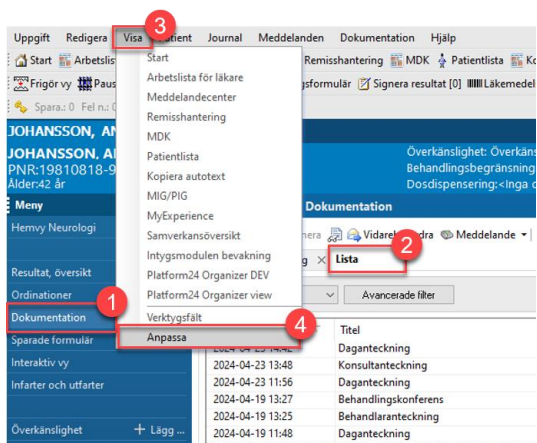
Uppgift Redigera Visa Patient Journal Meddelanden Dokumentation Hjälp

3

Start Arbetslista Remisshantering MDK Patientlista Ko

Frigör vy Paus sformulär Signera resultat [0] Läkemedel

Spara.: 0 Fel n.: 0

JOHANSSON, AN

JOHANSSON, AN
PNR:19810818-9
Ålder:42 år

Överkänslighet: Överkäns
Behandlingsbegränsning
Dosdispensering:<Inga o

Meny

Hemvy Neurologi

Resultat, översikt

Ordinationer

1

Dokumentation

Sparade formulär

Interaktiv vy

Infarter och utfarter

Överkänslighet + Lägg ...

Start
Arbetslista för läkare
Meddelandecenter
Remisshantering
MDK
Patientlista
Kopiera autotext
MIG/PIG
MyExperience
Samverkansöversikt
Intygsmodulen bevakning
Platform24 Organizer DEV
Platform24 Organizer view
Verktygsfält
Anpassa

4

Dokumentation

nera Vidarebefordra Meddelande

2

g × Lista

Avancerade filter

Titel

| | Titel |
|---|---|
| 2024-04-23 14:42 | Daganteckning |
| 2024-04-23 13:48 | Konsultanteckning |
| 2024-04-23 11:56 | Daganteckning |
| 2024-04-19 13:27 | Behandlingskonferens |
| 2024-04-19 13:25 | Behandlaranteckning |
| 2024-04-19 11:48 | Daganteckning |